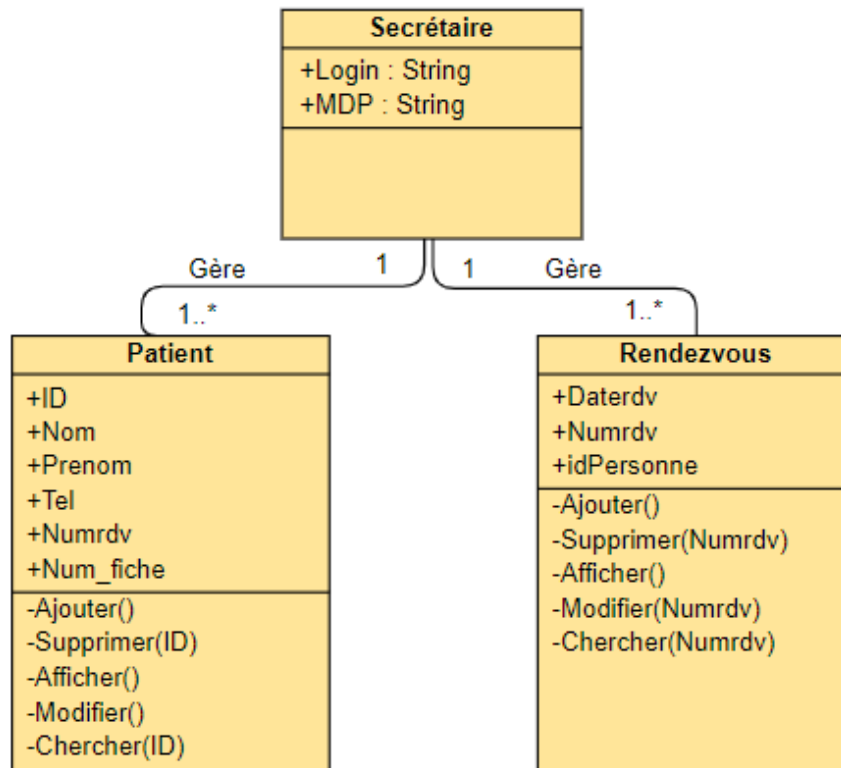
Secrétaire

+Login : String
+MDP : String

Gère 1 1 Gère

1..* 1..*

Patient

+ID
+Nom
+Prenom
+Tel
+Numrdv
+Num_fiche

-Ajouter()
-Supprimer(ID)
-Afficher()
-Modifier()
-Chercher(ID)

Rendezvous

+Daterdv
+Numrdv
+idPersonne

-Ajouter()
-Supprimer(Numrdv)
-Afficher()
-Modifier(Numrdv)
-Chercher(Numrdv)